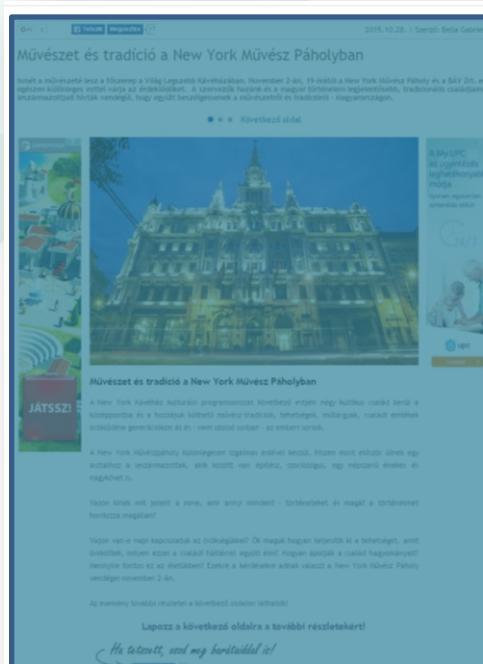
G+1 Tetszik Megosztás

2015.10.28. | Szerző: Béla Gabriella

Művészet és tradíció a New York Művész Páholyban

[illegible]

Következő oldal

JÁTSSZ!

A UPC az ügyfelek leghatékonyabb módja

Művészet és tradíció a New York Művész Páholyban

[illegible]

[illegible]

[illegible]

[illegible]

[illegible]

Az esemény további részletei a következő oldalon láthatók!

Lapozz a következő oldalra a további részletekért!

Ha tetszett, oszd meg barátaiddal is!